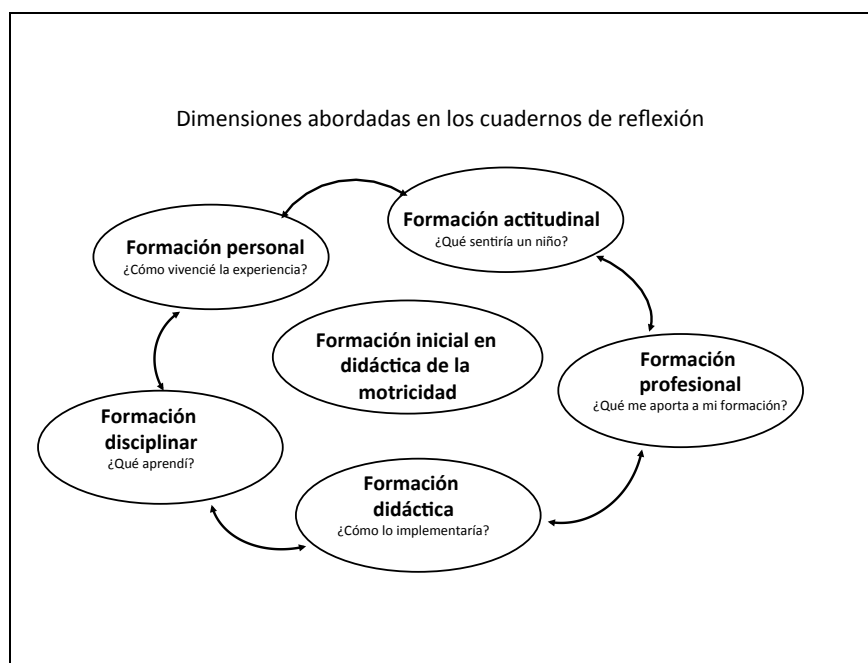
Dimensiones abordadas en los cuadernos de reflexión

Formación actitudinal
¿Qué sentiría un niño?

Formación personal
¿Cómo vivencié la experiencia?

Formación inicial en didáctica de la motricidad

Formación profesional
¿Qué me aporta a mi formación?

Formación disciplinar
¿Qué aprendí?

Formación didáctica
¿Cómo lo implementaría?